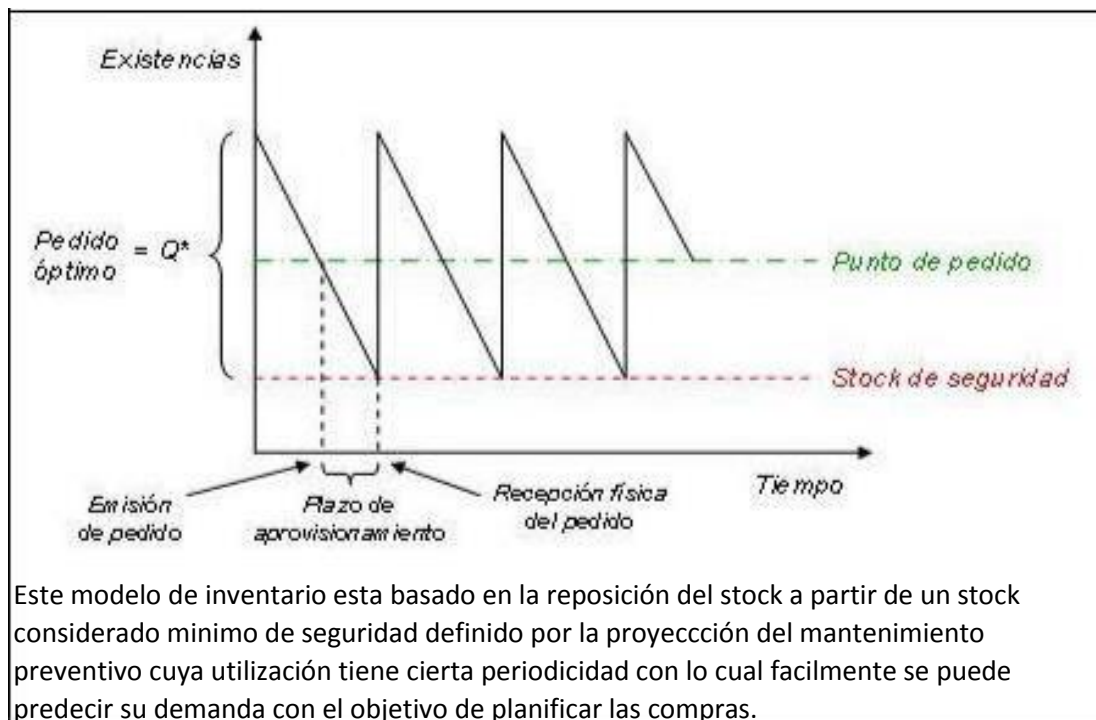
Existencias

Pedido óptimo = Q*

Punto de pedido

Stock de seguridad

Tiempo

Emisión de pedido

Plazo de aprovisionamiento

Recepción física del pedido

Este modelo de inventario esta basado en la reposición del stock a partir de un stock considerado minimo de seguridad definido por la proyeccción del mantenimiento preventivo cuya utilización tiene cierta periodicidad con lo cual facilmente se puede predecir su demanda con el objetivo de planificar las compras.